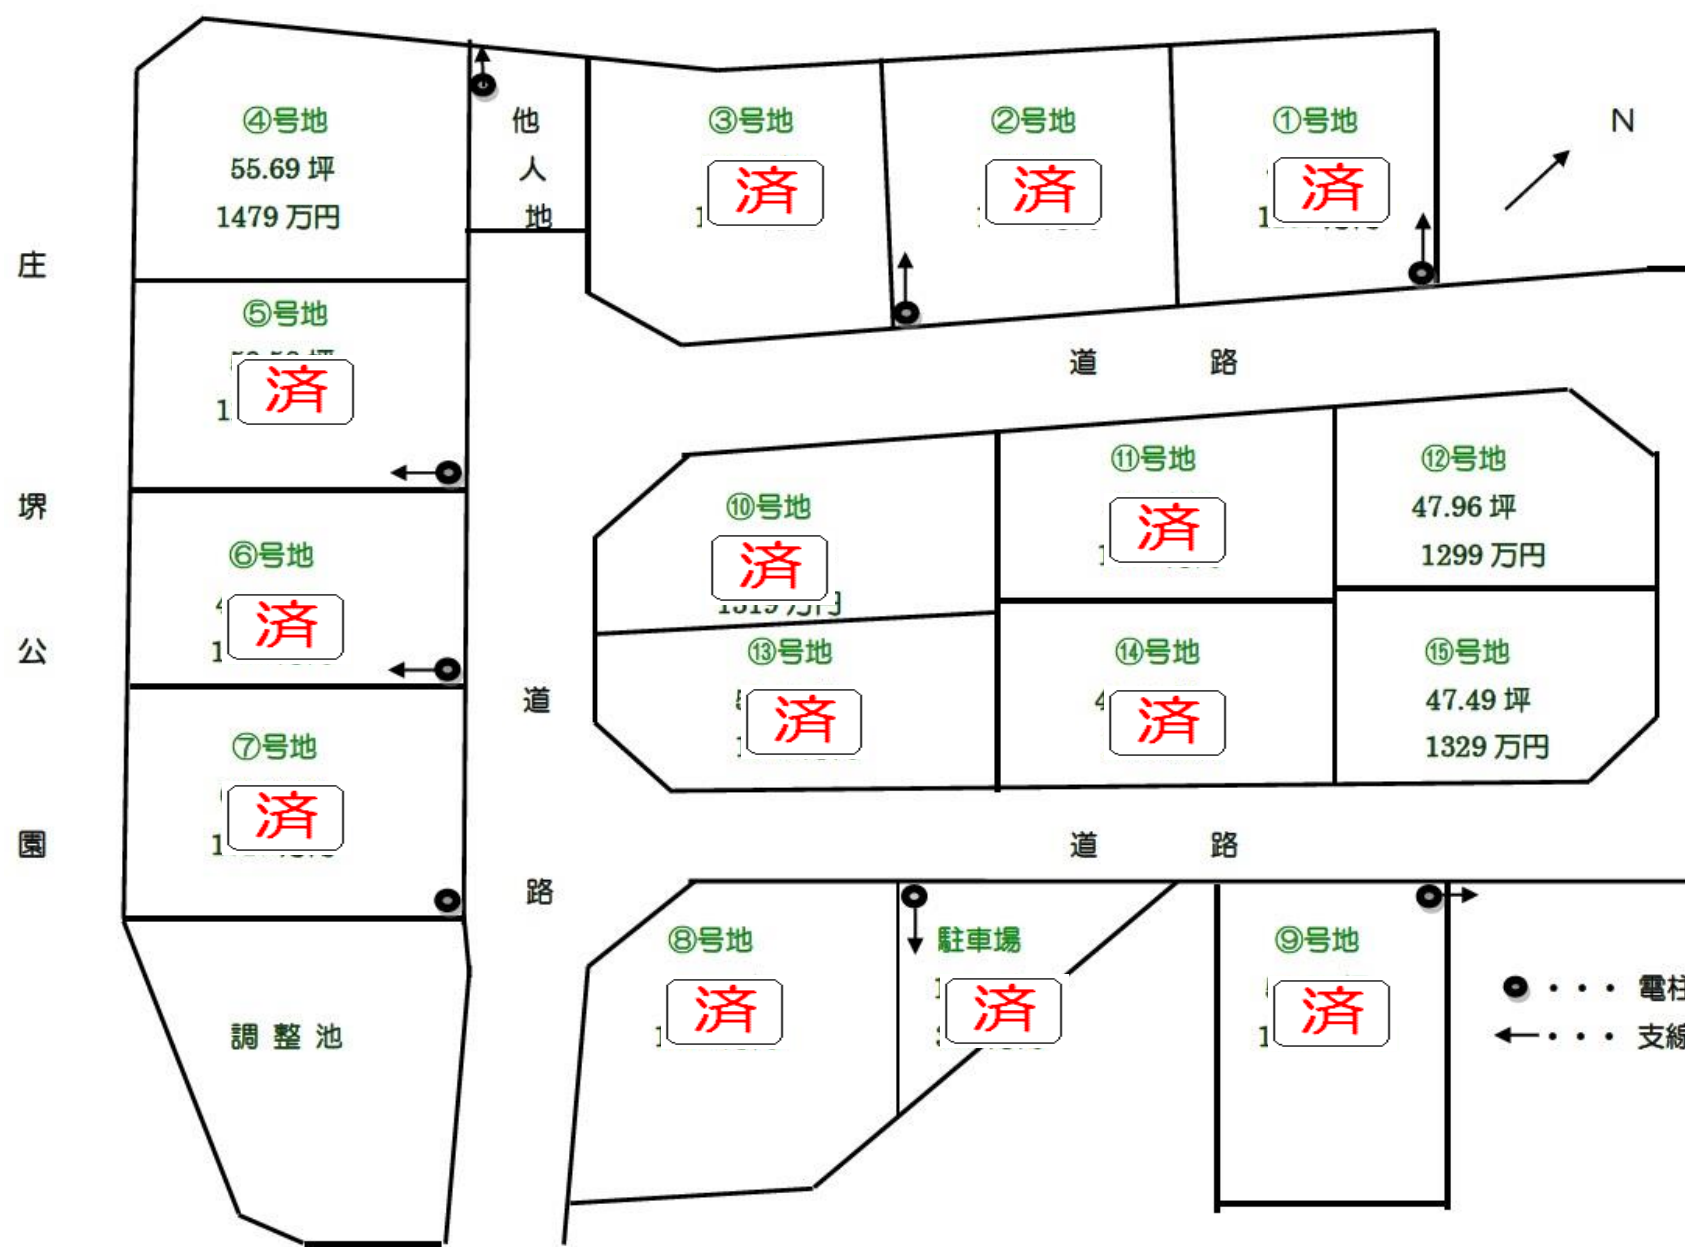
④号地
55.69 坪
1479 万円

他
人
地

③号地
済

②号地
済

①号地
済

N

庄

⑤号地
済

道 路

堺

⑩号地
済

⑪号地
済

⑫号地
47.96 坪
1299 万円

⑥号地
済

公

⑬号地
済

⑭号地
済

⑮号地
47.49 坪
1329 万円

道

⑦号地
済

園

道 路

路

⑧号地
済

駐車場
済

⑨号地
済

・・・ 電柱
・・・ 支線

調 整 池